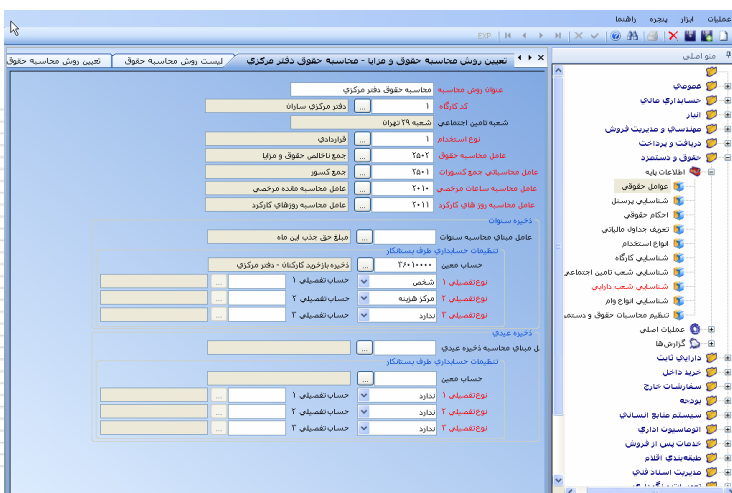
عملیات ابزار پنجره راهنما

EXP

منو اصلی

عمومی
حسابداری مالی
انبار
مهندسی و مدیریت فروش
دریافت و پرداخت
حقوق و دستمزد
اطلاعات پایه
عوامل حقوقی
شناسایی پرسنل
احکام حقوقی
تعریف جداول مالیاتی
انواع استخدام
شناسایی کارگاه
شناسایی شعب تامین اجتماعی
شناسایی شعب دارایی
شناسایی انواع وام
تنظیم محاسبات حقوق و دستمزد
عملیات اصلی
گزارش‌ها
دارایی ثابت
خرید داخل
سفارشات خارج
بودجه
سیستم منابع انسانی
اتوماسیون اداری
خدمات پس از فروش
طبقه‌بندی اقلام
مدیریت اسناد فنی

تعیین روش محاسبه حقوق و مزایا - محاسبه حقوق دفتر مرکزی | لیست روش محاسبه حقوق | تعیین روش محاسبه حقوق

عنوان روش محاسبه: محاسبه حقوق دفتر مرکزی
کد کارگاه: 1 ... دفتر مرکزی سارنان
شعبه تامین اجتماعی: شعبه ۲۹ تهران
نوع استخدام: 1 ... قراردادی
عامل محاسبه حقوق: ۲۵۰۲ ... جمع ناخالص حقوق و مزایا
عامل محاسباتی جمع کسورات: ۲۵۰۱ ... جمع کسور
عامل محاسبه ساعات مرخصی: ۲۰۱۰ ... عامل محاسبه مانده مرخصی
عامل محاسبه روزهای کارکرد: ۲۰۱۱ ... عامل محاسبه روزهای کارکرد

ذخیره سنوات
عامل مبنای محاسبه سنوات: ... مبلغ حق جذب این ماه
تنظیمات حسابداری طرف بستانکار
حساب معین: ۳۶۰۱۰۰۰۰ ... ذخیره بازخرید کارکنان - دفتر مرکزی
نوع‌تفصیلی ۱: شخص | حساب تفصیلی ۱ ...
نوع‌تفصیلی ۲: مرکز هزینه | حساب تفصیلی ۲ ...
نوع‌تفصیلی ۳: ندارد | حساب تفصیلی ۳ ...

ذخیره عیدی
ل مبنای محاسبه ذخیره عیدی: ...
تنظیمات حسابداری طرف بستانکار
حساب معین: ...
نوع‌تفصیلی ۱: ندارد | حساب تفصیلی ۱ ...
نوع‌تفصیلی ۲: ندارد | حساب تفصیلی ۲ ...
نوع‌تفصیلی ۳: ندارد | حساب تفصیلی ۳ ...